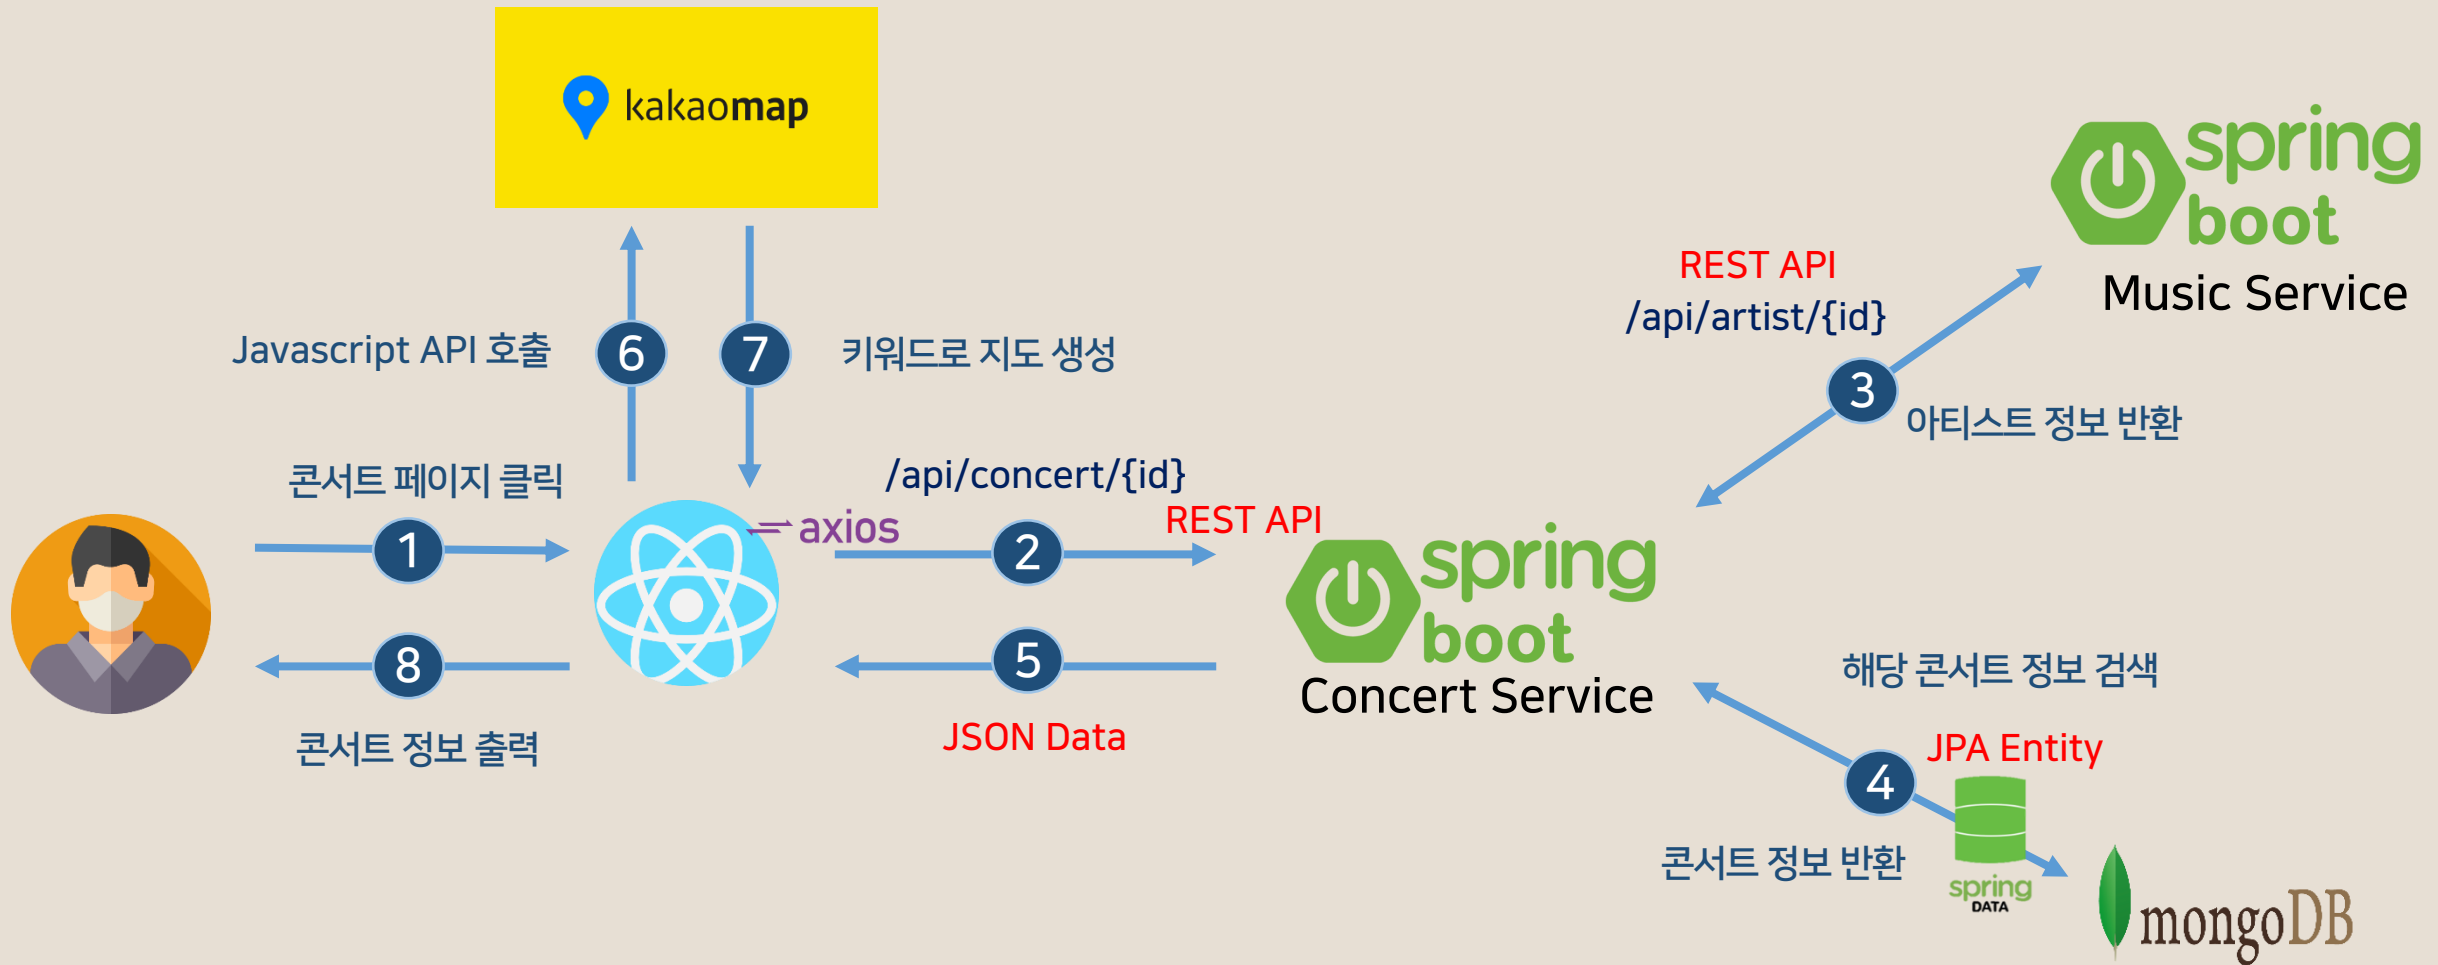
kakaomap

Javascript API 호출

6

7

키워드로 지도 생성

REST API
/api/artist/{id}

spring boot
Music Service

3

아티스트 정보 반환

콘서트 페이지 클릭

/api/concert/{id}

axios

1

2

REST API

spring boot
Concert Service

8

5

해당 콘서트 정보 검색

콘서트 정보 출력

JSON Data

JPA Entity

4

콘서트 정보 반환

spring DATA

mongoDB